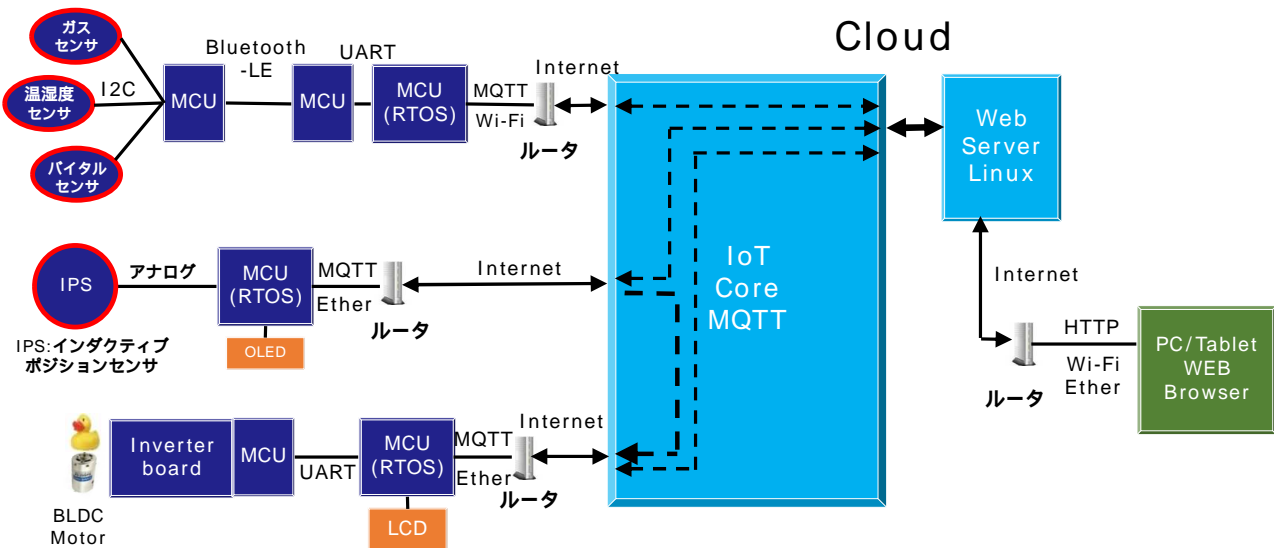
ガス
センサ

温湿度
センサ

バイタル
センサ

I2C

MCU

Bluetooth
-LE

MCU

UART

MCU
(RTOS)

MQTT
Wi-Fi

Internet

ルータ

Cloud

Web
Server
Linux

IPS

アナログ

MCU
(RTOS)

OLED

IPS:インダクティブ
ポジションセンサ

MQTT
Ether

ルータ

Internet

IoT
Core
MQTT

Internet

ルータ

HTTP
Wi-Fi
Ether

PC/Tablet
WEB
Browser

BLDC
Motor

Inverter
board

MCU

UART

MCU
(RTOS)

LCD

MQTT
Ether

Internet

ルータ